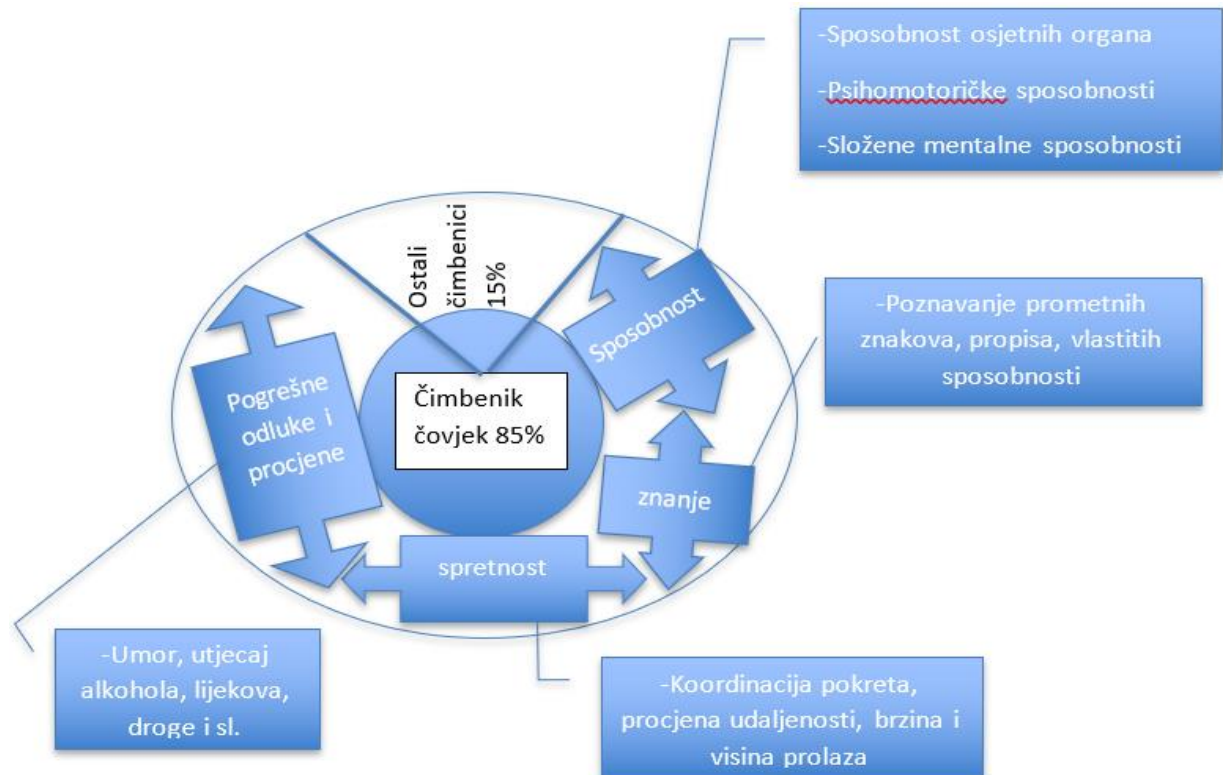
-Sposobnost osjetnih organa

-Psihomotoričke sposobnosti

-Složene mentalne sposobnosti

Ostali čimbenici 15%

Sposobnost

-Poznavanje prometnih znakova, propisa, vlastitih sposobnosti

Pogrešne odluke i procjene

Čimbenik čovjek 85%

znanje

spretnost

-Umor, utjecaj alkohola, lijekova, droge i sl.

-Koordinacija pokreta, procjena udaljenosti, brzina i visina prolaza